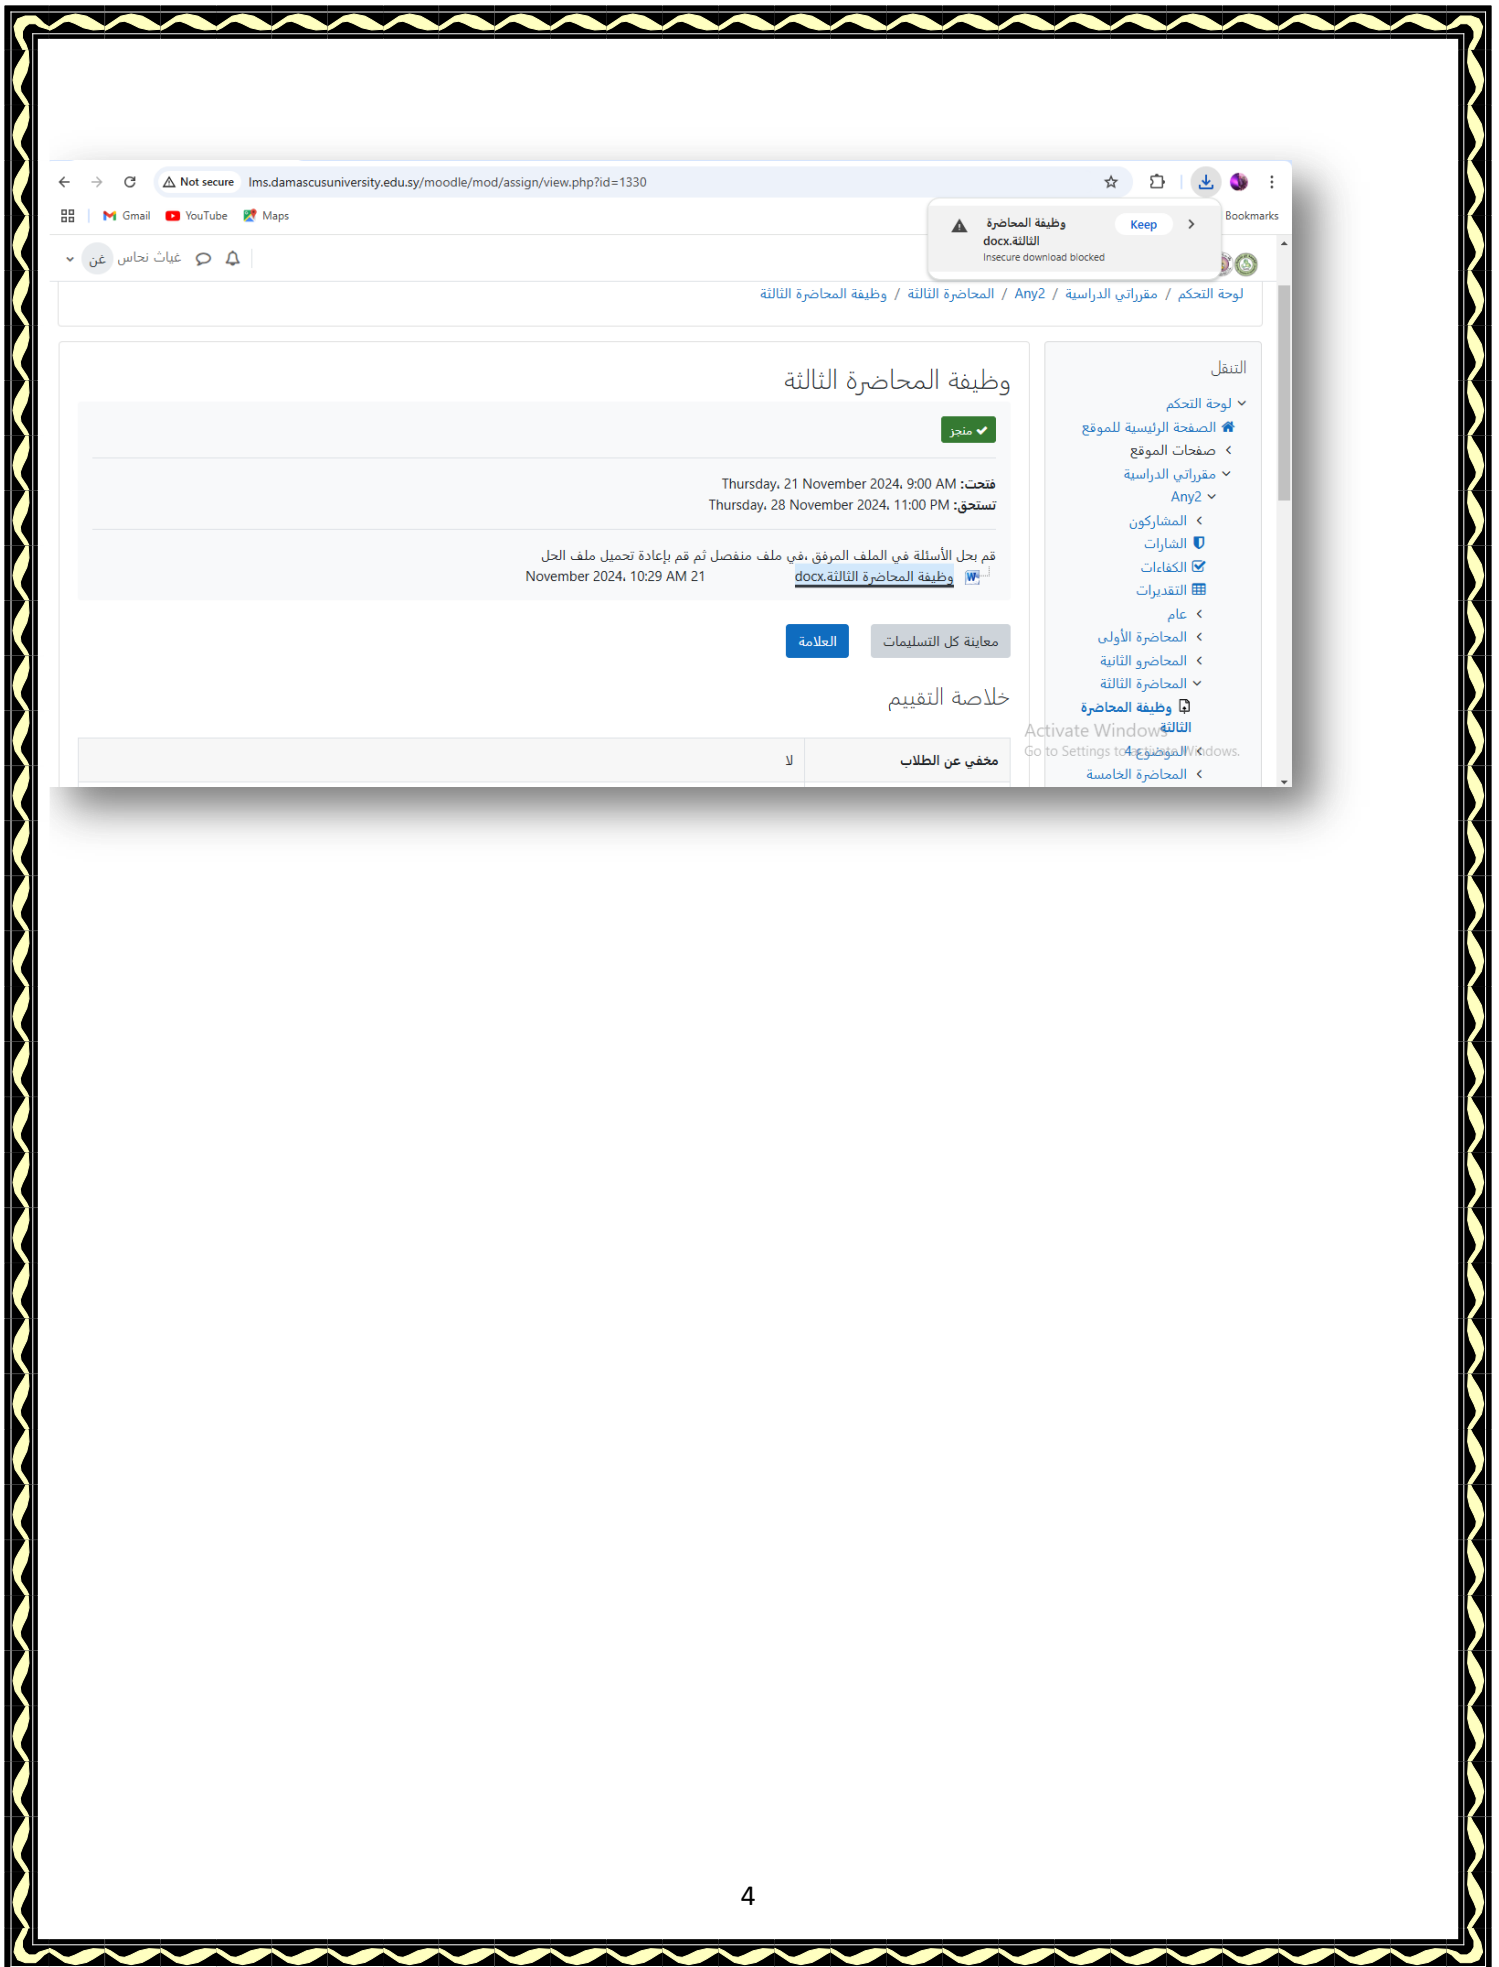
Not secure lms.damascusuniversity.edu.sy/moodle/mod/assign/view.php?id=1330

Gmail YouTube Maps

وظيفة المحاضرة الثالثة.docx
Insecure download blocked
Keep

Bookmarks

غن غياث نحاس

لوحة التحكم / مقرراتي الدراسية / Any2 / المحاضرة الثالثة / وظيفة المحاضرة الثالثة

التنقل
لوحة التحكم
الصفحة الرئيسية للموقع
صفحات الموقع
مقرراتي الدراسية
Any2
المشاركون
الشارات
الكفاءات
التقديرات
عام
المحاضرة الأولى
المحاضرة الثانية
المحاضرة الثالثة
وظيفة المحاضرة الثالثة
الموضوع 4
المحاضرة الخامسة

Activate Windows
Go to Settings to activate Windows.

وظيفة المحاضرة الثالثة

منجز

فتحت: Thursday، 21 November 2024، 9:00 AM
تستحق: Thursday، 28 November 2024، 11:00 PM

قم بحل الأسئلة في الملف المرفق،في ملف منفصل ثم قم بإعادة تحميل ملف الحل
وظيفة المحاضرة الثالثة.docx 21 November 2024، 10:29 AM

معاينة كل التسليمات
العلامة

خلاصة التقييم

| مخفي عن الطلاب | لا |
|---|---|

4